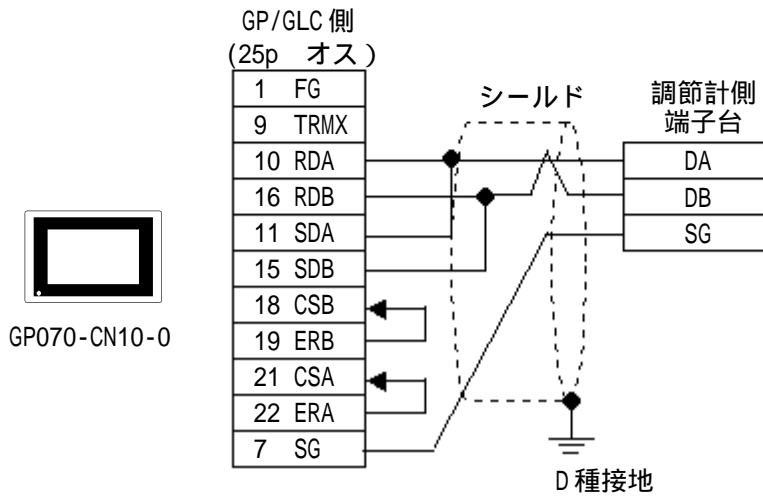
GP/GLC 側
(25p オス)

| 1 FG |
| 9 TRMX |
| 10 RDA |
| 16 RDB |
| 11 SDA |
| 15 SDB |
| 18 CSB |
| 19 ERB |
| 21 CSA |
| 22 ERA |
| 7 SG |

シールド

調節計側
端子台

| DA |
| DB |
| SG |

GP070-CN10-0

D 種接地